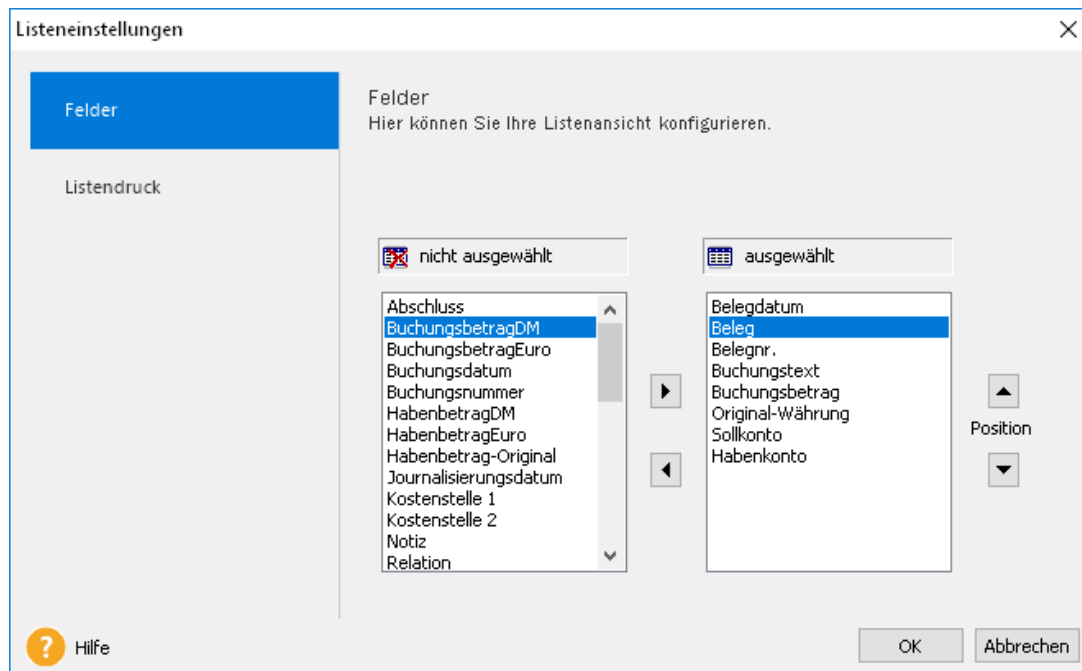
Listeneinstellungen

Felder

Listendruck

Felder
Hier können Sie Ihre Listenansicht konfigurieren.

nicht ausgewählt

Abschluss
BuchungsbetragDM
BuchungsbetragEuro
Buchungsdatum
Buchungsnummer
HabenbetragDM
HabenbetragEuro
Habenbetrag-Original
Journalisierungsdatum
Kostenstelle 1
Kostenstelle 2
Notiz
Relation

ausgewählt

Belegdatum
Beleg
Belegnr.
Buchungstext
Buchungsbetrag
Original-Währung
Sollkonto
Habenkonto

Position

Hilfe

OK

Abbrechen